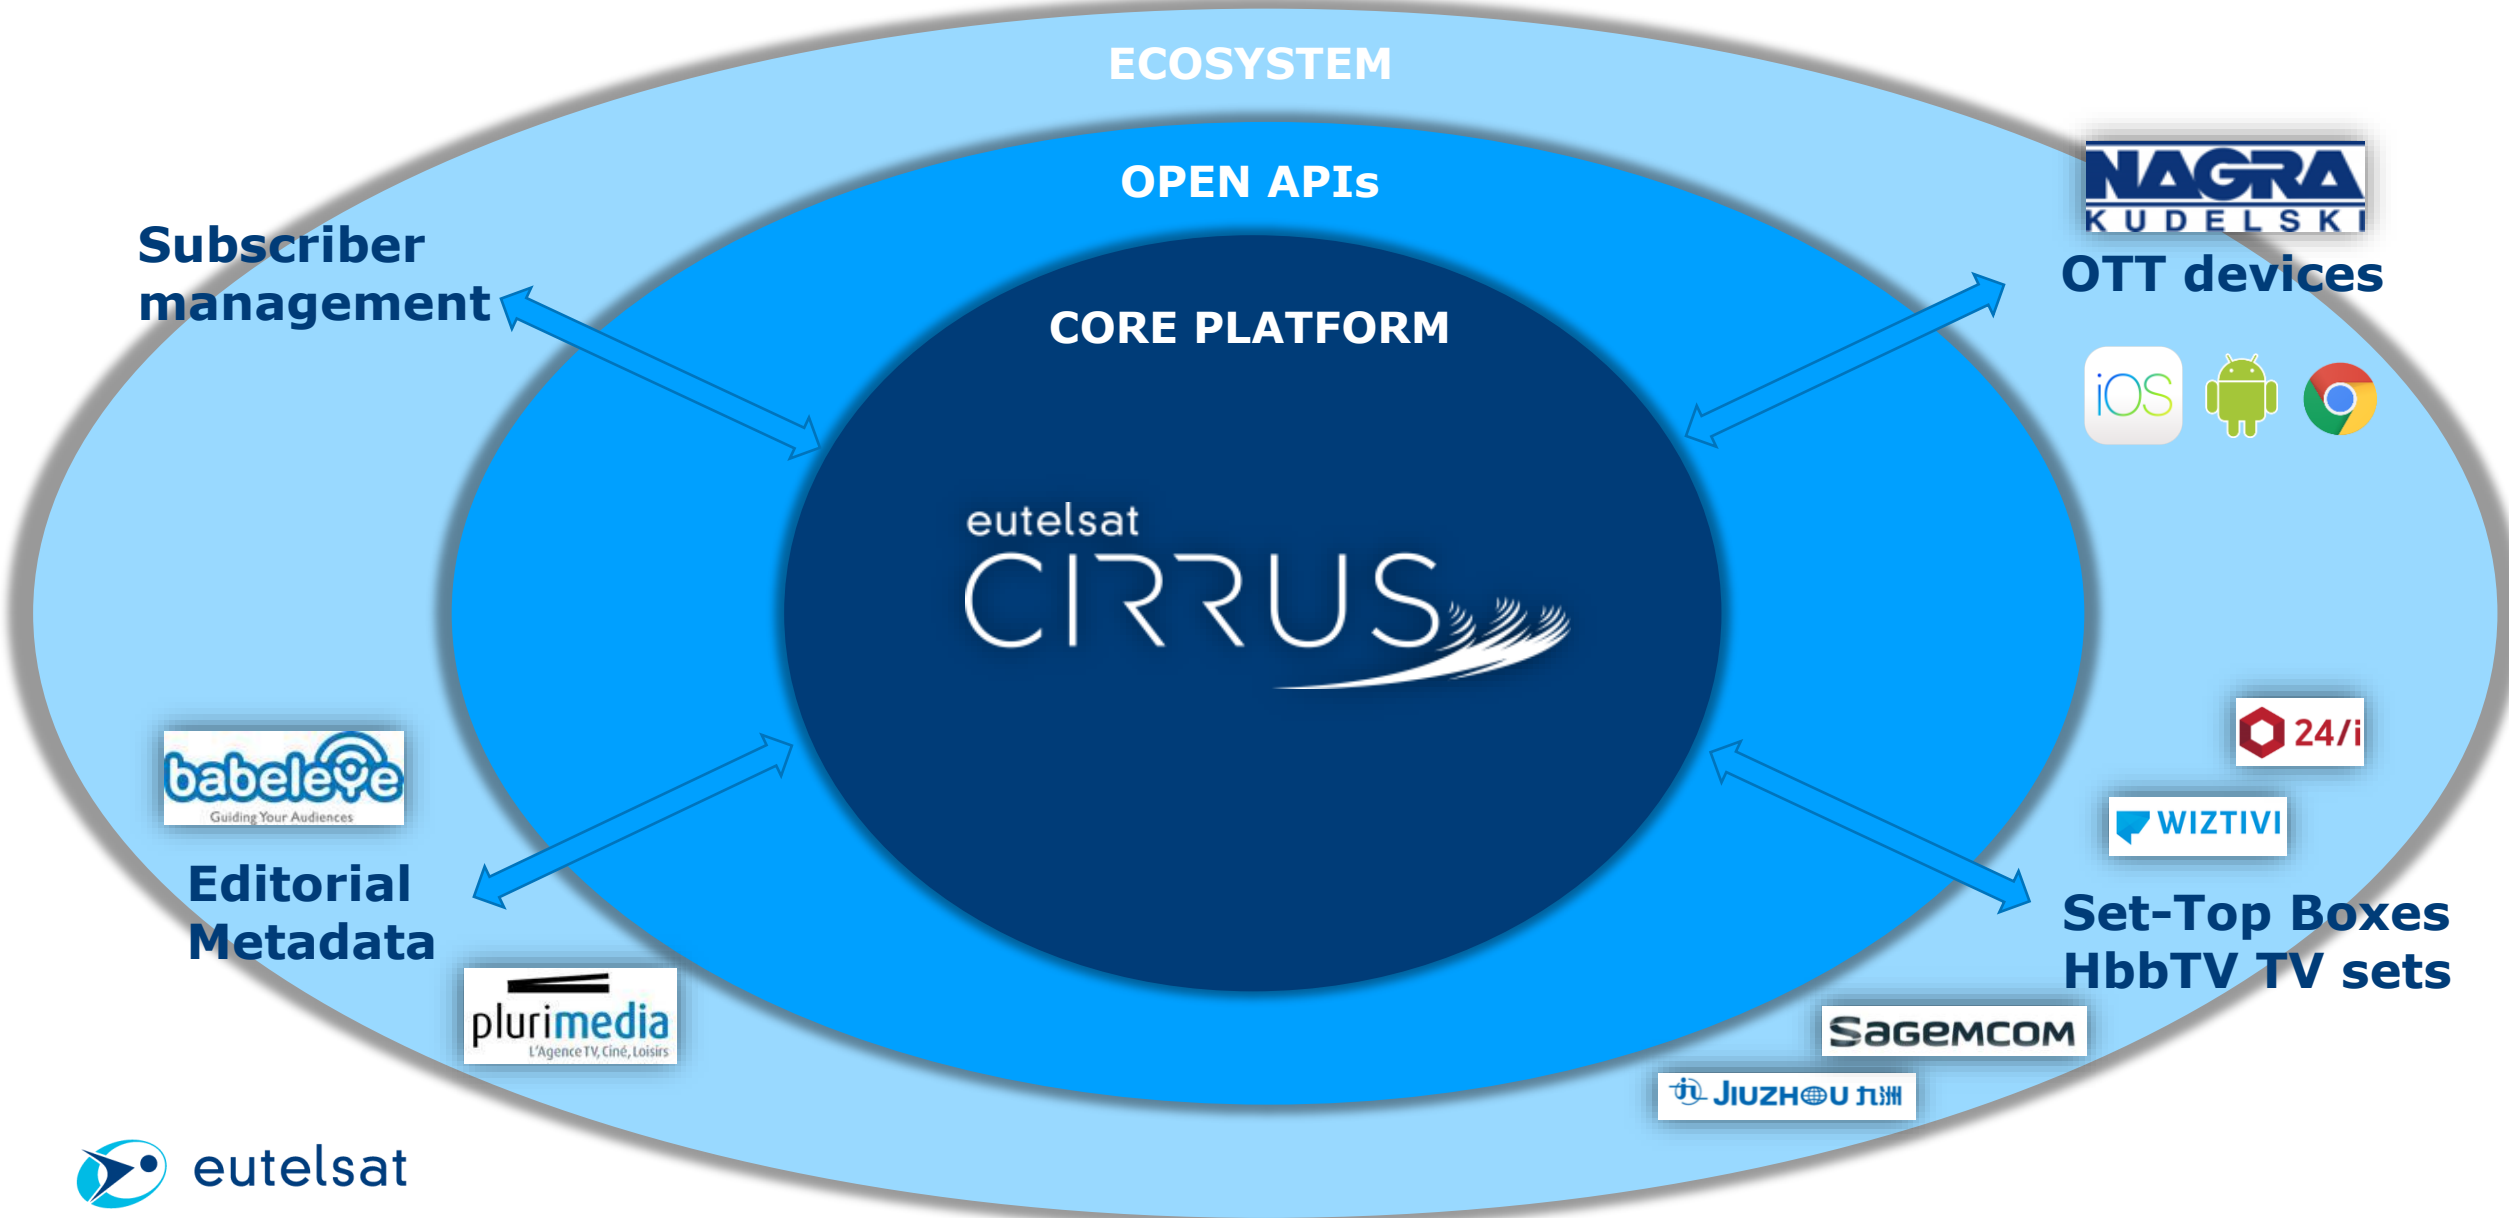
ECOSYSTEM

OPEN APIs

CORE PLATFORM

Subscriber management

NAGRA KUDELSKI

OTT devices

iOS

eutelsat CIRRUS

babeleye Guiding Your Audiences

Editorial Metadata

plurimedia L'Agence TV, Ciné, Loisirs

24/i

WIZTIVI

Set-Top Boxes HbbTV TV sets

SAGEMCOM

JIUZHOU 九洲

eutelsat